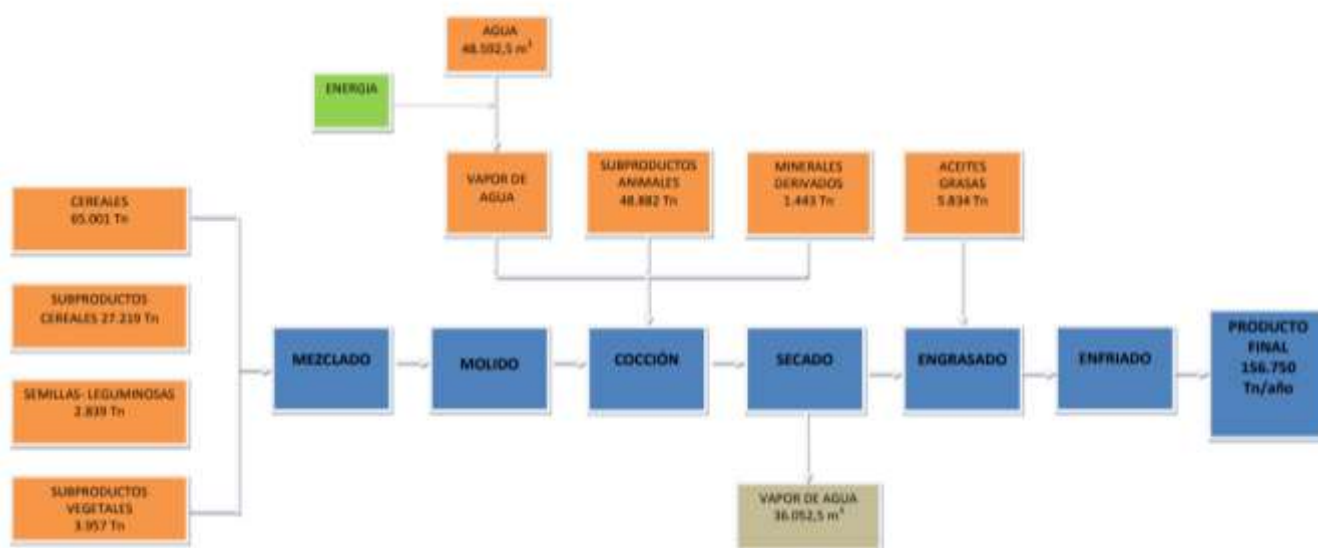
AGUA
48.592,5 $m^3$

ENERGIA

VAPOR DE AGUA

SUBPRODUCTOS ANIMALES
48.882 Tn

MINERALES DERIVADOS
1.443 Tn

ACEITES GRASAS
5.834 Tn

CEREALES
65.001 Tn

SUBPRODUCTOS CEREALES 27.219 Tn

SEMILLAS- LEGUMINOSAS
2.839 Tn

SUBPRODUCTOS VEGETALES
3.957 Tn

MEZCLADO

MOLIDO

COCCIÓN

SECADO

ENGRASADO

ENFRIADO

PRODUCTO FINAL
156.750
Tn/año

VAPOR DE AGUA
36.052,5 $m^3$